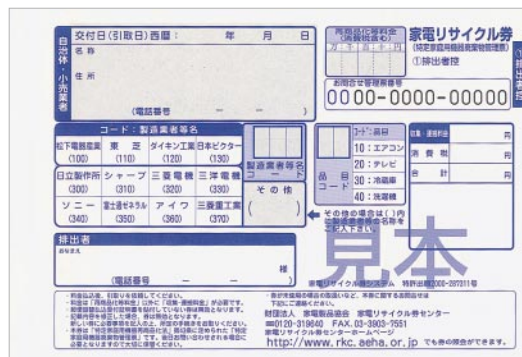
自治体・小売業者

交付日(引取日)西暦 年 月 日

名称

住所

(電話番号 ー ー )

再商品化等料金(消費税含む)

家電リサイクル券

(特定家庭用機器廃棄物管理票)

①排出者控

排出者控

お問合せ管理票番号

0000-0000-00000

コード:製造業者等名

| 松下電器産業 (100) | 東芝 (110) | ダイキン工業 (120) | 日本ビクター (130) |
|---|---|---|---|
| 日立製作所 (300) | シャープ (310) | 三菱電機 (320) | 三洋電機 (330) |
| ソニー (340) | 富士通ゼネラル (350) | アイワ (360) | 三菱重工業 (370) |

製造業者等名コード

その他

( )

品目コード

コード:品目

10:エアコン

20:テレビ

30:冷蔵庫

40:洗濯機

その他の場合は( )内に製造業者等の名称をご記入下さい。

収集・運搬料金 円

消費税 円

合計 円

排出者

氏名

(電話番号 ー ー ) 様

家電リサイクル券システム 特許出願2000-287311号

見本

財団法人 家電製品協会 家電リサイクル券センター

0120-319640 FAX.03-3903-7551

家電リサイクル券センターホームページ

http://www.rkc.aeha.or.jp